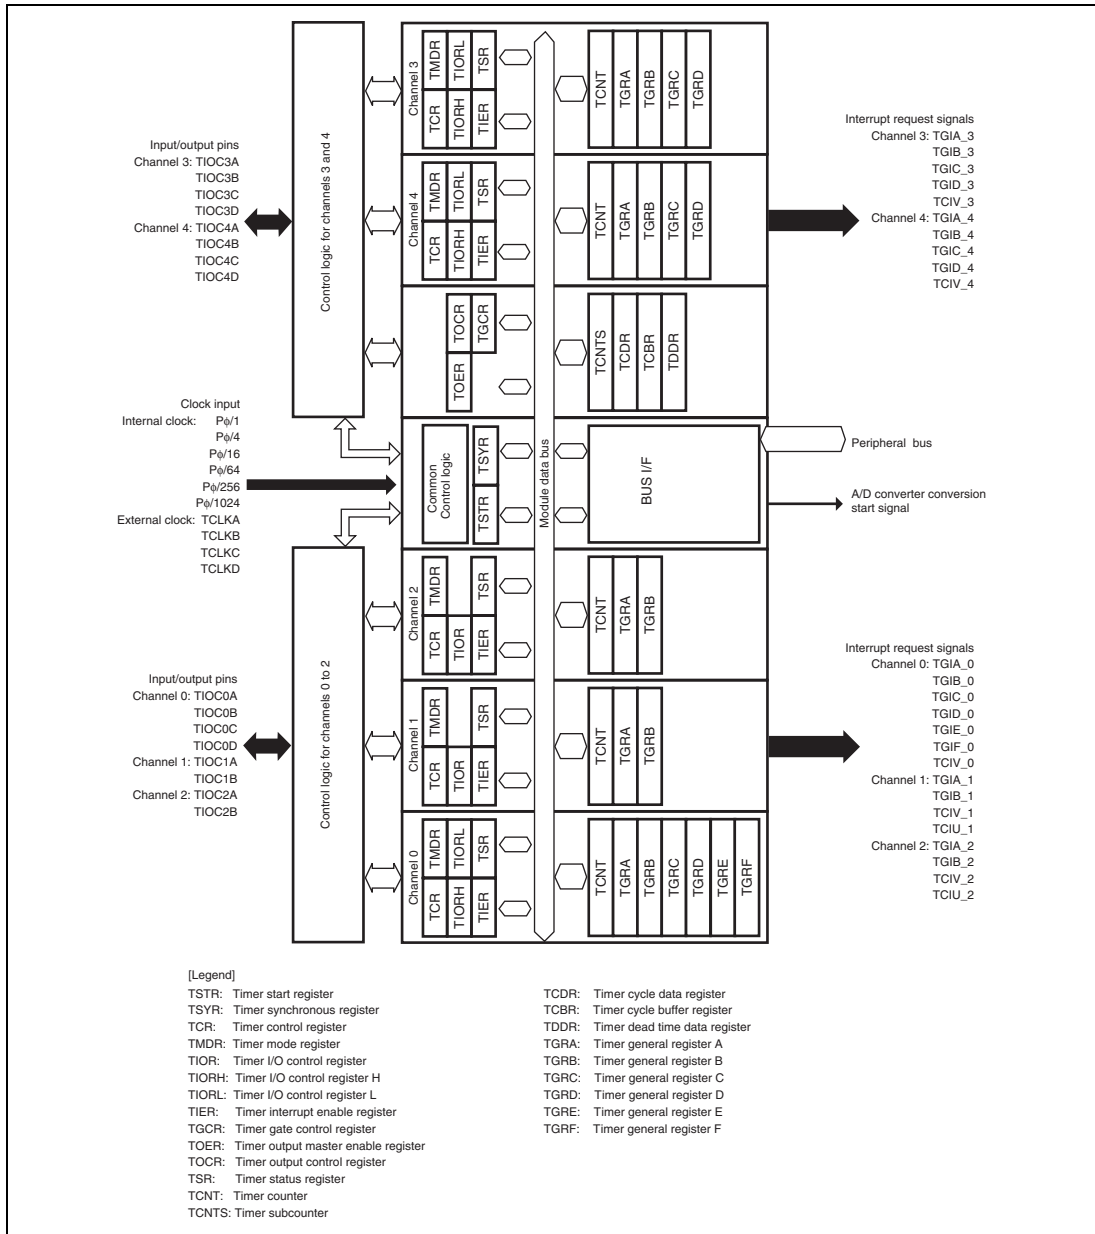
Input/output pins
Channel 3: TIOC3A
TIOC3B
TIOC3C
TIOC3D
Channel 4: TIOC4A
TIOC4B
TIOC4C
TIOC4D

Control logic for channels 3 and 4

Channel 3
TMDR
TIORL
TSR
TCR
TIORH
TIER

TCNT
TGRA
TGRB
TGRC
TGRD

Interrupt request signals
Channel 3: TGIA_3
TGIB_3
TGIC_3
TGID_3
TCIV_3
Channel 4: TGIA_4
TGIB_4
TGIC_4
TGID_4
TCIV_4

Channel 4
TMDR
TIORL
TSR
TCR
TIORH
TIER

TCNT
TGRA
TGRB
TGRC
TGRD

TOCR
TGCR
TOER

TCNTS
TCDR
TCBR
TDDR

Clock input
Internal clock: Pϕ/1
Pϕ/4
Pϕ/16
Pϕ/64
Pϕ/256
Pϕ/1024
External clock: TCLKA
TCLKB
TCLKC
TCLKD

Common Control logic
TSYR
TSTR

Module data bus

BUS I/F

Peripheral bus

A/D converter conversion start signal

Control logic for channels 0 to 2

Channel 2
TMDR
TSR
TCR
TIOR
TIER

TCNT
TGRA
TGRB

Input/output pins
Channel 0: TIOC0A
TIOC0B
TIOC0C
TIOC0D
Channel 1: TIOC1A
TIOC1B
Channel 2: TIOC2A
TIOC2B

Channel 1
TMDR
TSR
TCR
TIOR
TIER

TCNT
TGRA
TGRB

Interrupt request signals
Channel 0: TGIA_0
TGIB_0
TGIC_0
TGID_0
TGIE_0
TGIF_0
TCIV_0
Channel 1: TGIA_1
TGIB_1
TCIV_1
TCIU_1
Channel 2: TGIA_2
TGIB_2
TCIV_2
TCIU_2

Channel 0
TMDR
TIORL
TSR
TCR
TIORH
TIER

TCNT
TGRA
TGRB
TGRC
TGRD
TGRE
TGRF

[Legend]
TSTR: Timer start register
TSYR: Timer synchronous register
TCR: Timer control register
TMDR: Timer mode register
TIOR: Timer I/O control register
TIORH: Timer I/O control register H
TIORL: Timer I/O control register L
TIER: Timer interrupt enable register
TGCR: Timer gate control register
TOER: Timer output master enable register
TOCR: Timer output control register
TSR: Timer status register
TCNT: Timer counter
TCNTS: Timer subcounter

TCDR: Timer cycle data register
TCBR: Timer cycle buffer register
TDDR: Timer dead time data register
TGRA: Timer general register A
TGRB: Timer general register B
TGRC: Timer general register C
TGRD: Timer general register D
TGRE: Timer general register E
TGRF: Timer general register F